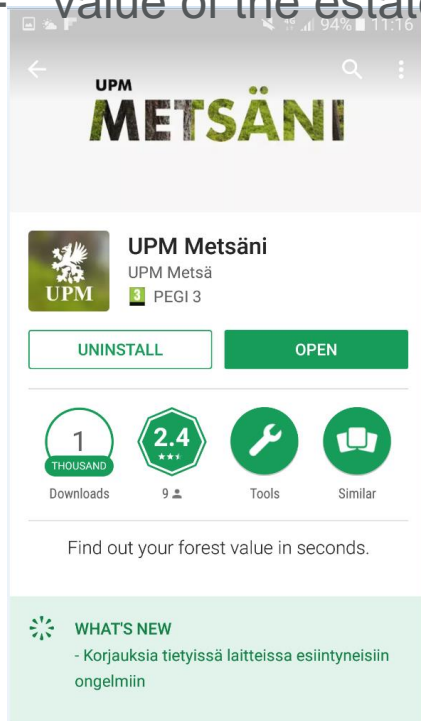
value of the estat

94% 11:16

UPM
METSÄNI

UPM

UPM Metsäni
UPM Metsä
3 PEGI 3

UNINSTALL

OPEN

1
THOUSAND
Downloads

2.4
9

Tools

Similar

Find out your forest value in seconds.

WHAT'S NEW
- Korjauksia tietyissä laitteissa esiintyneisiin ongelmiin